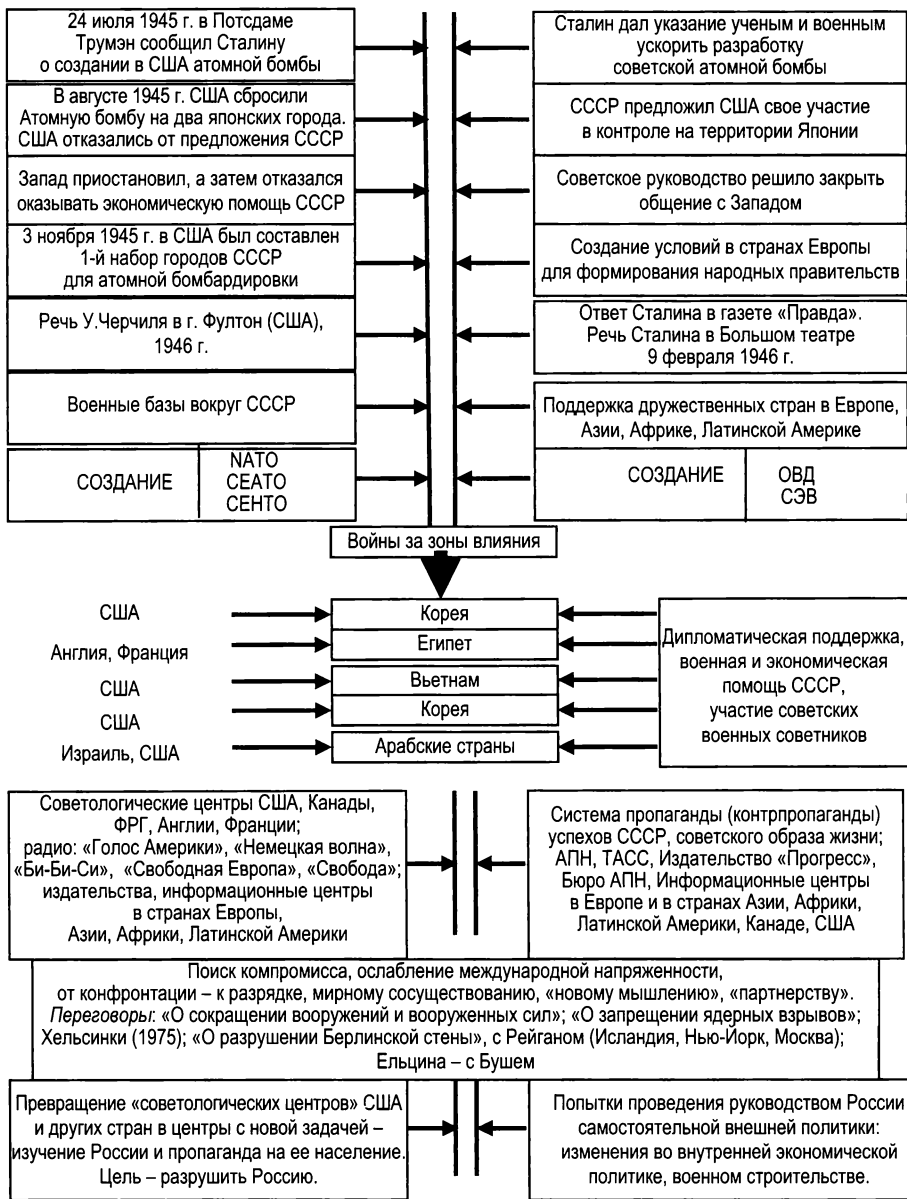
24 июля 1945 г. в Потсдаме Трумэн сообщил Сталину о создании в США атомной бомбы

Сталин дал указание ученым и военным ускорить разработку советской атомной бомбы

В августе 1945 г. США сбросили Атомную бомбу на два японских города. США отказались от предложения СССР

СССР предложил США свое участие в контроле на территории Японии

Запад приостановил, а затем отказался оказывать экономическую помощь СССР

Советское руководство решило закрыть общение с Западом

3 ноября 1945 г. в США был составлен 1-й набор городов СССР для атомной бомбардировки

Создание условий в странах Европы для формирования народных правительств

Речь У.Черчиля в г. Фултон (США), 1946 г.

Ответ Сталина в газете «Правда». Речь Сталина в Большом театре 9 февраля 1946 г.

Военные базы вокруг СССР

Поддержка дружественных стран в Европе, Азии, Африке, Латинской Америке

| СОЗДАНИЕ | NATO СЕАТО СЕНТО |
|---|---|

| СОЗДАНИЕ | ОВД СЭВ |
|---|---|

Войны за зоны влияния

США — Корея
Англия, Франция — Египет
США — Вьетнам
США — Корея
Израиль, США — Арабские страны

Дипломатическая поддержка, военная и экономическая помощь СССР, участие советских военных советников

Советологические центры США, Канады, ФРГ, Англии, Франции; радио: "Голос Америки", «Немецкая волна», «Би-Би-Си», «Свободная Европа», «Свобода»; издательства, информационные центры в странах Европы, Азии, Африки, Латинской Америки

Система пропаганды (контрпропаганды) успехов СССР, советского образа жизни; АПН, ТАСС, Издательство «Прогресс», Бюро АПН, Информационные центры в Европе и в странах Азии, Африки, Латинской Америки, Канаде, США

Поиск компромисса, ослабление международной напряженности, от конфронтации – к разрядке, мирному сосуществованию, «новому мышлению», «партнерству». Переговоры: «О сокращении вооружений и вооруженных сил»; «О запрещении ядерных взрывов»; Хельсинки (1975); «О разрушении Берлинской стены», с Рейганом (Исландия, Нью-Йорк, Москва); Ельцина – с Бушем

Превращение «советологических центров» США и других стран в центры с новой задачей – изучение России и пропаганда на ее население. Цель – разрушить Россию.

Попытки проведения руководством России самостоятельной внешней политики: изменения во внутренней экономической политике, военном строительстве.